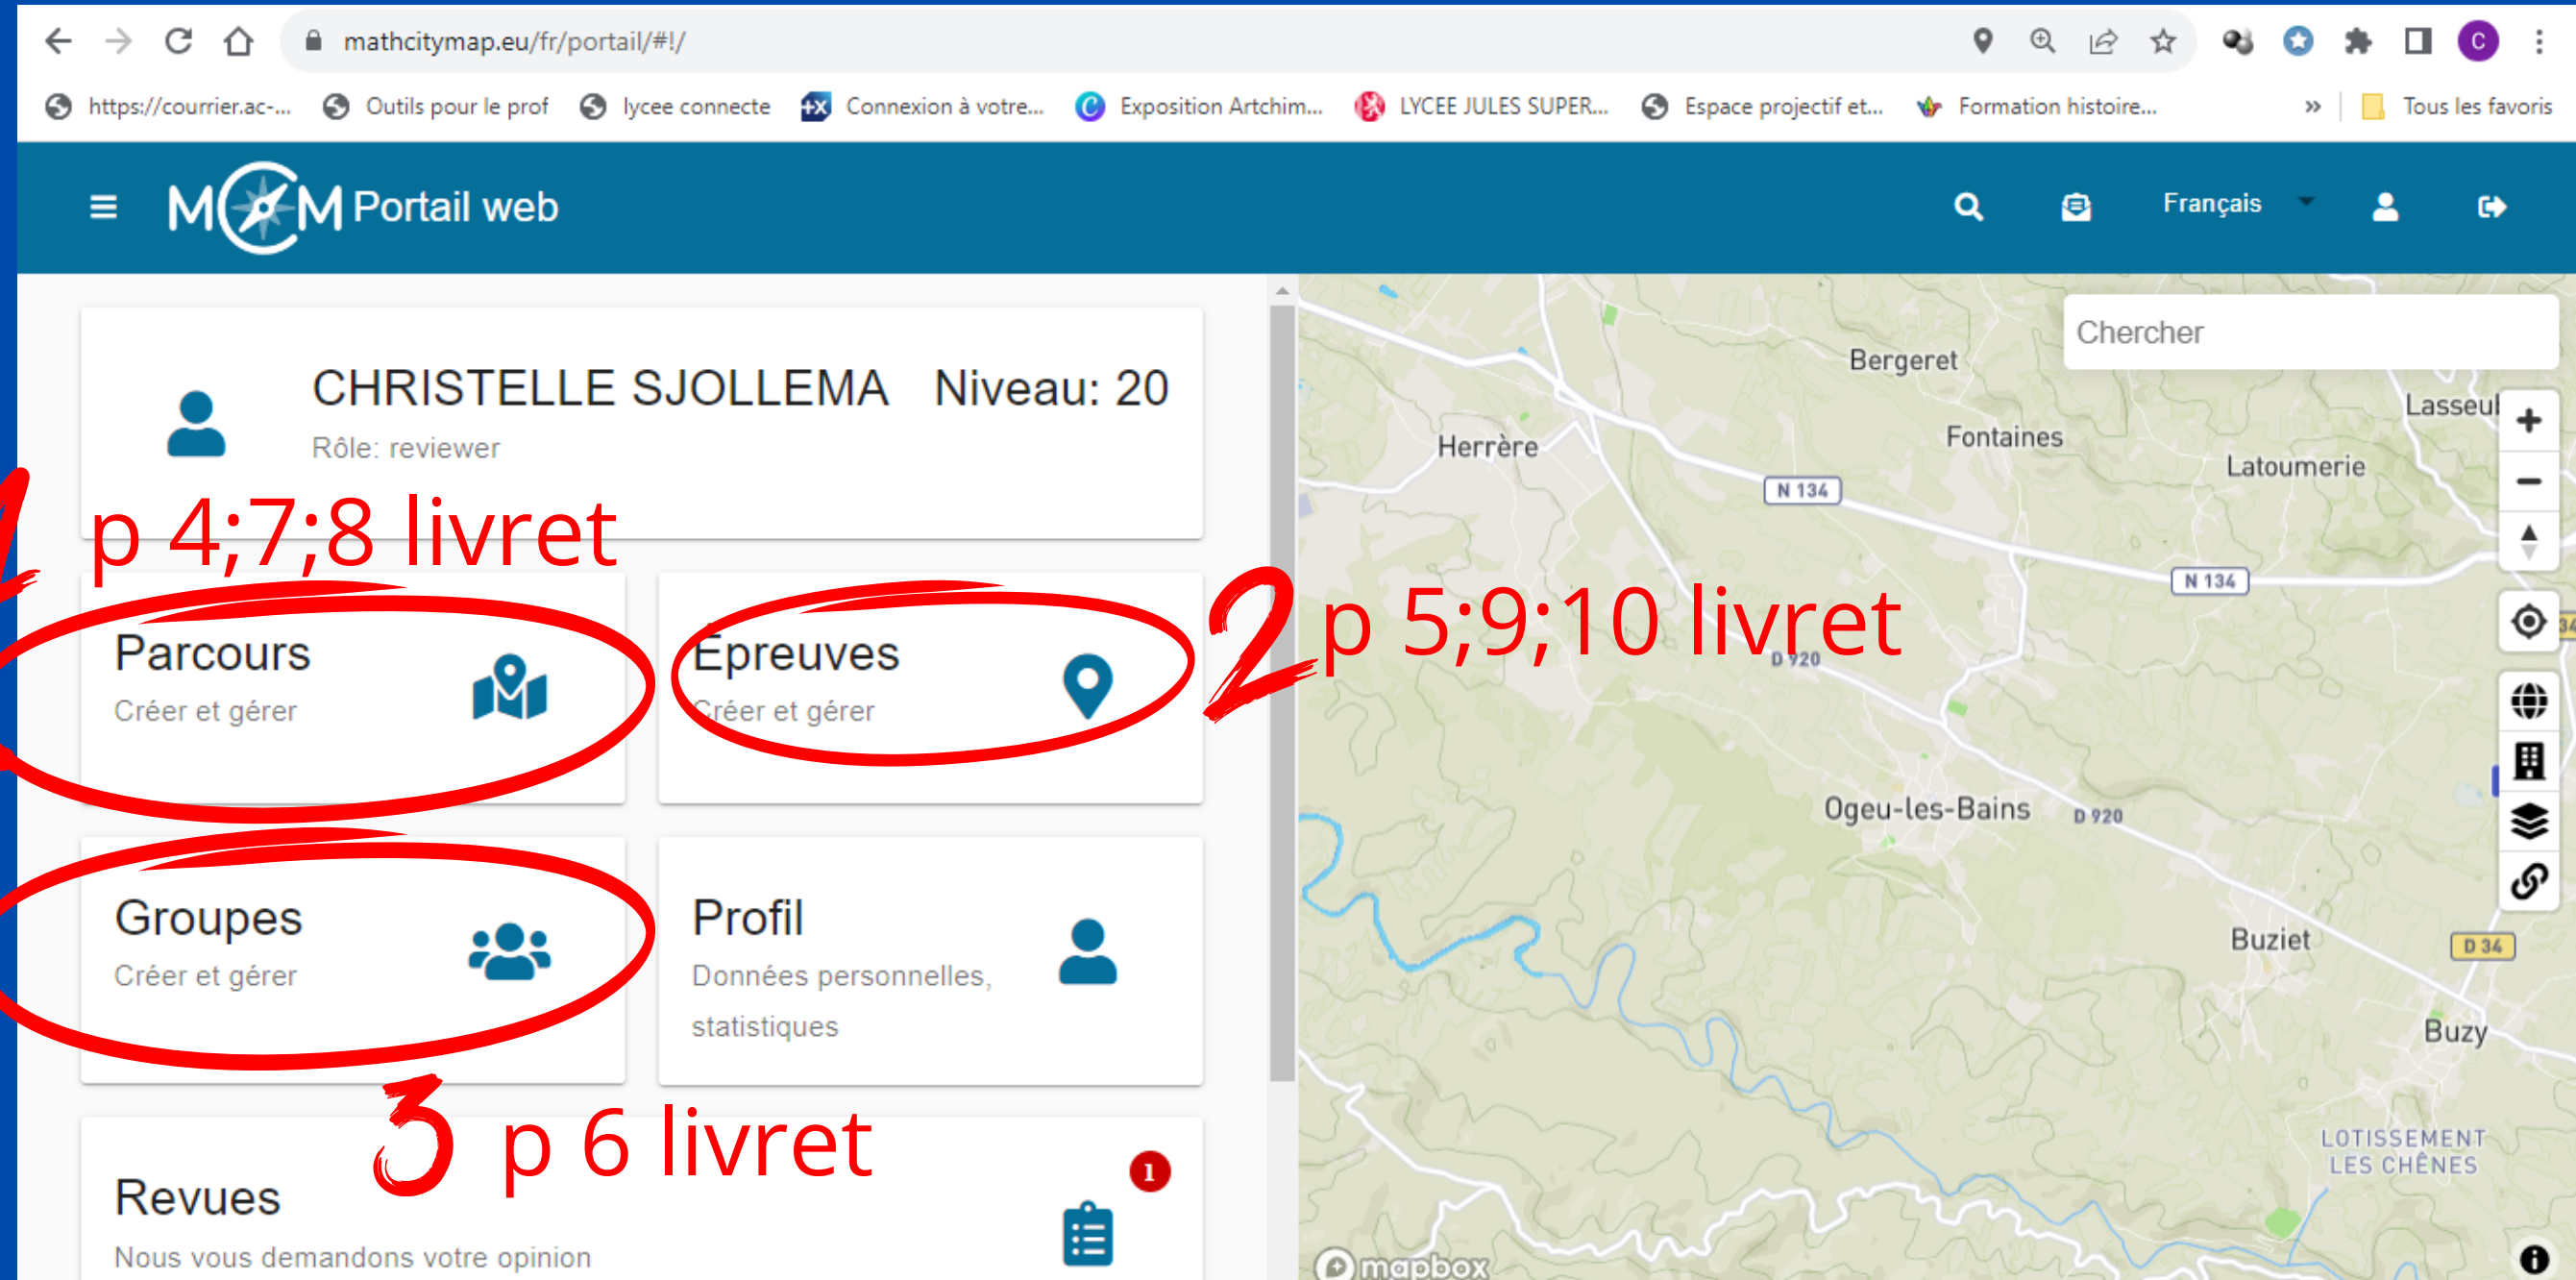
mathcitymap.eu/fr/portail/#!/

https://courrier.ac-... Outils pour le prof lycee connecte Connexion à votre... Exposition Artchim... LYCEE JULES SUPER... Espace projectif et... Formation histoire... » Tous les favoris

MCM Portail web

Français

CHRISTELLE SJOLLEMA Niveau: 20
Rôle: reviewer

1 p 4;7;8 livret

Parcours
Créer et gérer

Epreuves
Créer et gérer

2 p 5;9;10 livret

Groupes
Créer et gérer

Profil
Données personnelles, statistiques

3 p 6 livret

Revues
Nous vous demandons votre opinion

1

Chercher

Bergeret
Lasseube
Herrère
Fontaines
Latoumerie
N 134
N 134
D 920
Ogeu-les-Bains
D 920
Buziet
D 34
Buzy
LOTISSEMENT LES CHÊNES

mapbox